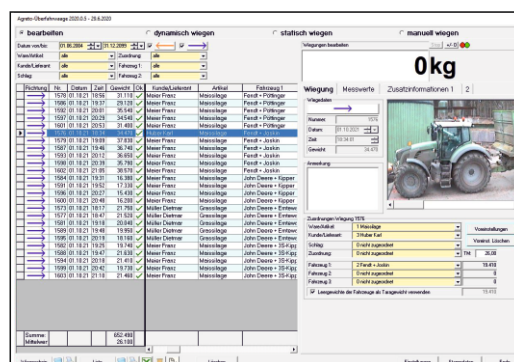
Agrotio Überfahrwaage 2020.0.3 - 29.6.2020

bearbeiten
dynamisch wiegen
statisch wiegen
manuell wiegen

Datum von/bis: 01.06.2004 31.12.2099
Ware/Artikel: alle
Zuordnung: alle
Kunde/Lieferant: alle
Fahrzeug 1: alle
Schlag: alle
Fahrzeug 2: alle

| Richtung | Nr. | Datum | Zeit | Gewicht | Ok | Kunde/Lieferant | Artikel | Fahrzeug 1 |
|---|---|---|---|---|---|---|---|---|
| | 1578 | 01.10.21 | 18:56 | 31.118 | | Maier Franz | Maissilage | Fendt + Pöttinger |
| | 1586 | 01.10.21 | 19:37 | 29.129 | | Maier Franz | Maissilage | Fendt + Pöttinger |
| | 1592 | 01.10.21 | 20:01 | 35.540 | | Maier Franz | Maissilage | Fendt + Pöttinger |
| | 1597 | 01.10.21 | 20:29 | 34.548 | | Maier Franz | Maissilage | Fendt + Pöttinger |
| | 1601 | 01.10.21 | 20:53 | 31.468 | | Maier Franz | Maissilage | Fendt + Pöttinger |
| | 1576 | 01.10.21 | 18:34 | 34.470 | | Maier Karl | Maissilage | Fendt + Joskin |
| | 1579 | 01.10.21 | 19:09 | 37.838 | | Maier Franz | Maissilage | Fendt + Joskin |
| | 1587 | 01.10.21 | 19:46 | 36.746 | | Maier Franz | Maissilage | Fendt + Joskin |
| | 1593 | 01.10.21 | 20:12 | 36.653 | | Maier Franz | Maissilage | Fendt + Joskin |
| | 1596 | 01.10.21 | 20:39 | 36.748 | | Maier Franz | Maissilage | Fendt + Joskin |
| | 1602 | 01.10.21 | 21:05 | 38.578 | | Maier Franz | Maissilage | Fendt + Joskin |
| | 1584 | 01.10.21 | 19:31 | 16.380 | | Maier Franz | Maissilage | John Deere + Kipper |
| | 1591 | 01.10.21 | 19:52 | 17.338 | | Maier Franz | Maissilage | John Deere + Kipper |
| | 1596 | 01.10.21 | 20:27 | 15.438 | | Maier Franz | Maissilage | John Deere + Kipper |
| | 1600 | 01.10.21 | 20:48 | 16.288 | | Maier Franz | Maissilage | John Deere + Kipper |
| | 1573 | 01.10.21 | 18:17 | 21.788 | | Müller Dietmar | Grassilage | John Deere + Emtewa |
| | 1577 | 01.10.21 | 18:47 | 21.528 | | Müller Dietmar | Grassilage | John Deere + Emtewa |
| | 1581 | 01.10.21 | 19:18 | 20.648 | | Müller Dietmar | Grassilage | John Deere + Emtewa |
| | 1589 | 01.10.21 | 19:48 | 19.858 | | Müller Dietmar | Grassilage | John Deere + Emtewa |
| | 1599 | 01.10.21 | 20:18 | 18.168 | | Müller Dietmar | Grassilage | John Deere + Emtewa |
| | 1582 | 01.10.21 | 19:25 | 19.748 | | Müller Dietmar | Grassilage | John Deere + 3S-Kipp |
| | 1588 | 01.10.21 | 19:47 | 21.638 | | Müller Dietmar | Grassilage | John Deere + 3S-Kipp |
| | 1594 | 01.10.21 | 20:18 | 20.418 | | Müller Dietmar | Grassilage | John Deere + 3S-Kipp |
| | 1599 | 01.10.21 | 20:42 | 19.738 | | Müller Dietmar | Grassilage | John Deere + 3S-Kipp |
| | 1603 | 01.10.21 | 21:10 | 21.468 | | Müller Dietmar | Grassilage | John Deere + 3S-Kipp |

Summe: 652.490
Mittelwert: 26.100

Wiegungen bearbeiten
0kg

Wiegung | Messwerte | Zusatzinformationen 1 | 2

Wiegedaten
Nummer: 1576
Datum: 01.10.2021
Zeit: 18:34:00
Gewicht: 34.470
Anmerkung

Zuordnungen Wiegung 1576
Ware/Artikel: 1 Maissilage
Kunde/Lieferant: 3 Maier Karl
Schlag: 0 nicht zugeordnet
Zuordnung: 0 nicht zugeordnet
Fahrzeug 1: 2 Fendt + Joskin
Fahrzeug 2: 0 nicht zugeordnet
Fahrzeug 3: 0 nicht zugeordnet
Leergewichte der Fahrzeuge als Taragewicht verwenden

Voreinstellungen
Vorwerzt Löschen
TM: 35,00
19.418
19.418

Information | Liste | Löschen | Einstellungen | Stammdaten | Ende